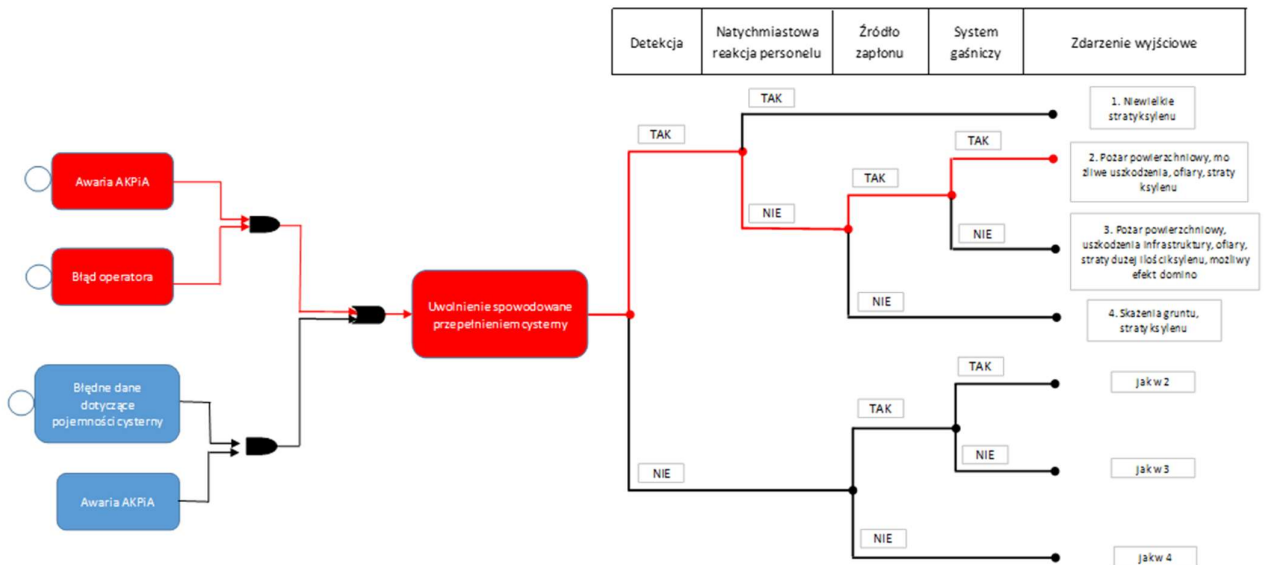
| Detekcja | Natychmiastowa reakcja personelu | Źródło zapłonu | System gaśniczy | Zdarzenie wyjściowe |
|---|---|---|---|---|

Awaria AKPiA

Błąd operatora

Błędne dane dotyczące pojemności cysterny

Awaria AKPiA

Uwolnienie spowodowane przepełnieniem cysterny

TAK

TAK

NIE

TAK

TAK

NIE

NIE

1. Niewielkie straty ksylenu

2. Pożar powierzchniowy, możliwe uszkodzenia, ofiary, straty ksylenu

3. Pożar powierzchniowy, uszkodzenia infrastruktury, ofiary, straty dużej ilości ksylenu, możliwy efekt domino

4. Skażenia gruntu, straty ksylenu

NIE

TAK

TAK

NIE

NIE

Jak w 2

Jak w 3

Jak w 4